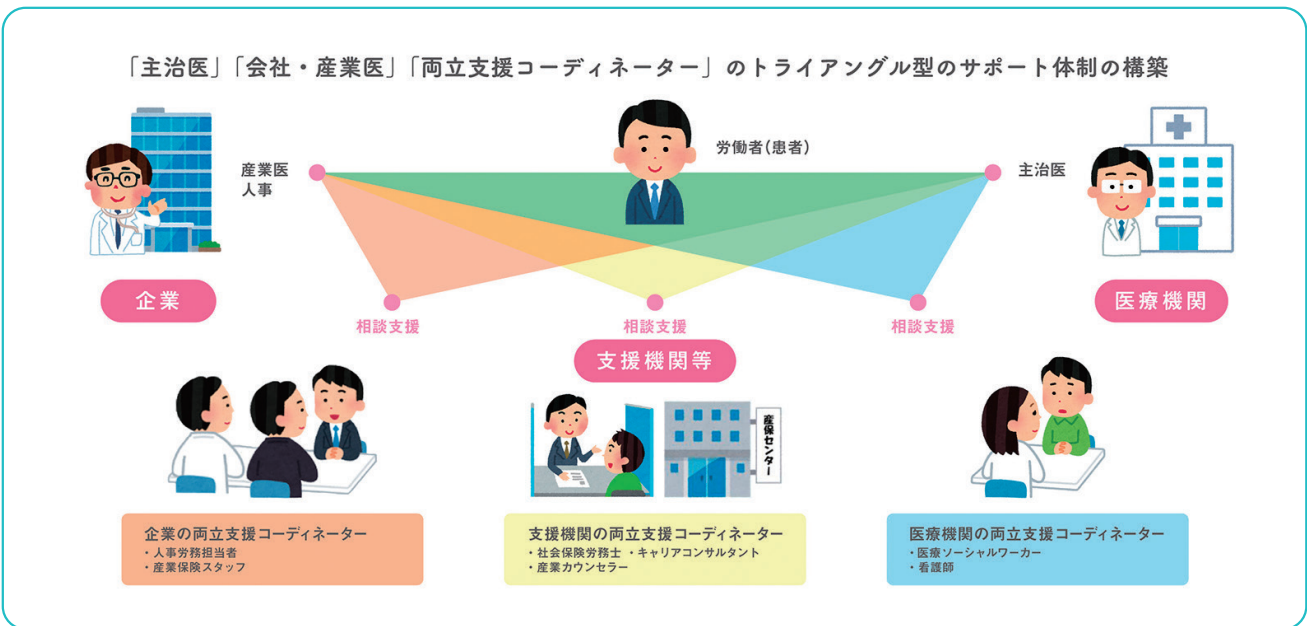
「主治医」「会社・産業医」「両立支援コーディネーター」のトライアングル型のサポート体制の構築

産業医
人事

労働者（患者）

主治医

企業

医療機関

相談支援

相談支援

相談支援

支援機関等

産保センター

企業の両立支援コーディネーター
・人事労務担当者
・産業保険スタッフ

支援機関の両立支援コーディネーター
・社会保険労務士 ・キャリアコンサルタント
・産業カウンセラー

医療機関の両立支援コーディネーター
・医療ソーシャルワーカー
・看護師